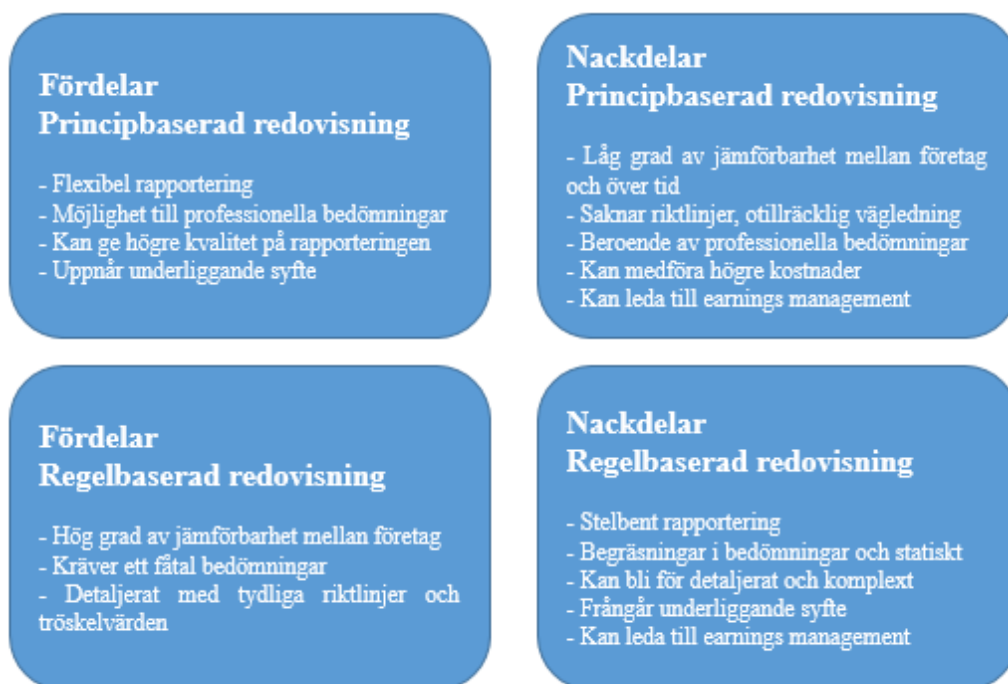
Fördelar
Principbaserad redovisning

- Flexibel rapportering
- Möjlighet till professionella bedömningar
- Kan ge högre kvalitet på rapporteringen
- Uppnår underliggande syfte

Nackdelar
Principbaserad redovisning

- Låg grad av jämförbarhet mellan företag och över tid
- Saknar riktlinjer, otillräcklig vägledning
- Beroende av professionella bedömningar
- Kan medföra högre kostnader
- Kan leda till earnings management

Fördelar
Regelbaserad redovisning

- Hög grad av jämförbarhet mellan företag
- Kräver ett fåtal bedömningar
- Detaljerat med tydliga riktlinjer och tröskelvärden

Nackdelar
Regelbaserad redovisning

- Stelbent rapportering
- Begräsningar i bedömningar och statiskt
- Kan bli för detaljerat och komplext
- Frångår underliggande syfte
- Kan leda till earnings management